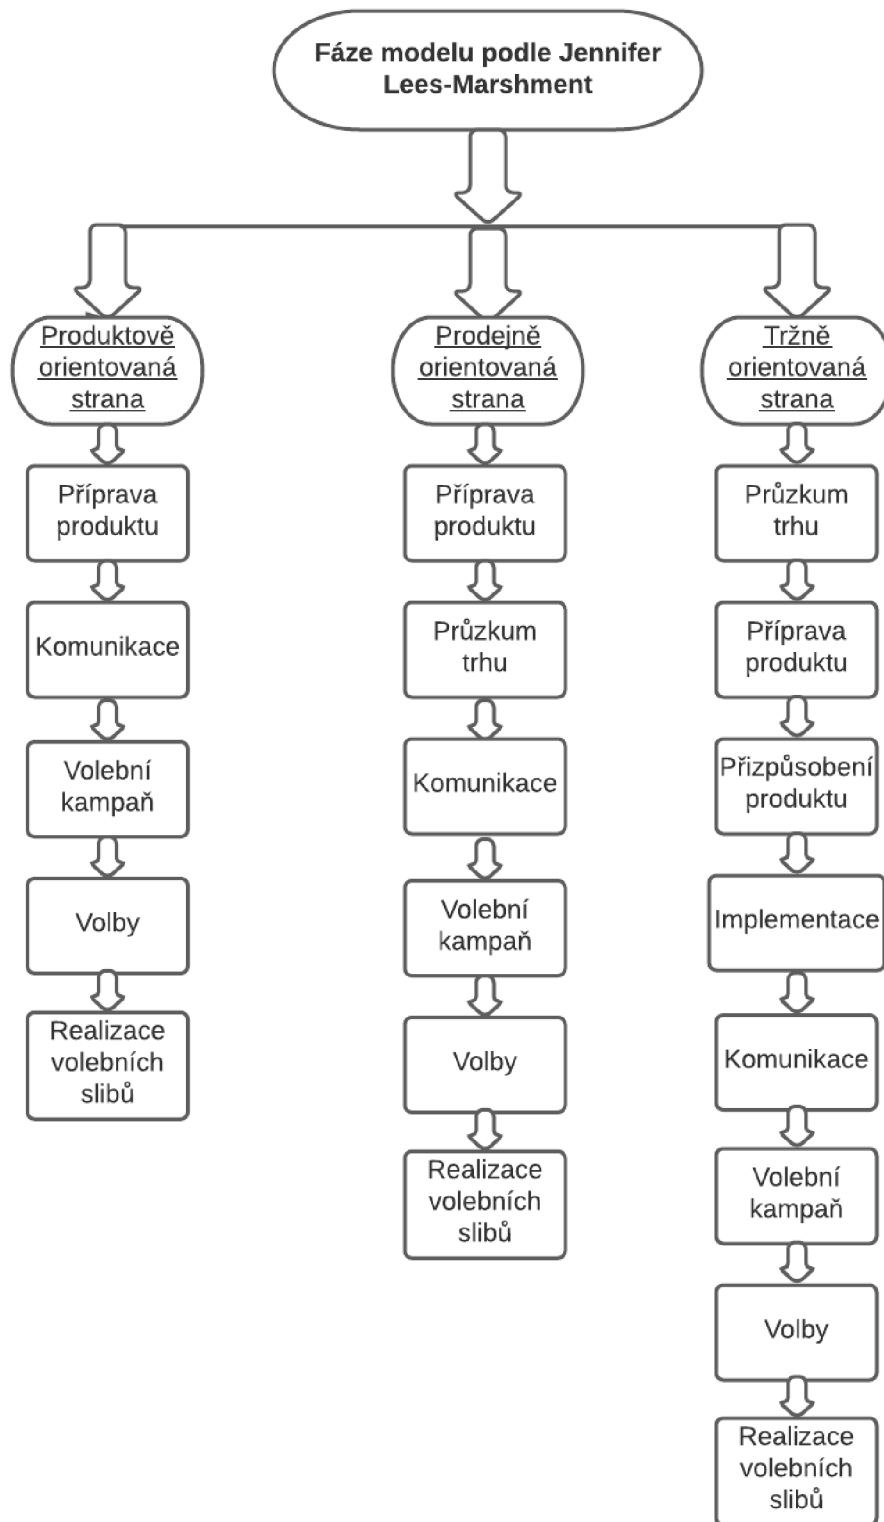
Fáze modelu podle Jennifer Lees-Marshment

Produktově orientovaná strana

Příprava produktu

Komunikace

Volební kampaň

Volby

Realizace volebních slibů

Prodejně orientovaná strana

Příprava produktu

Průzkum trhu

Komunikace

Volební kampaň

Volby

Realizace volebních slibů

Tržně orientovaná strana

Průzkum trhu

Příprava produktu

Přizpůsobení produktu

Implementace

Komunikace

Volební kampaň

Volby

Realizace volebních slibů